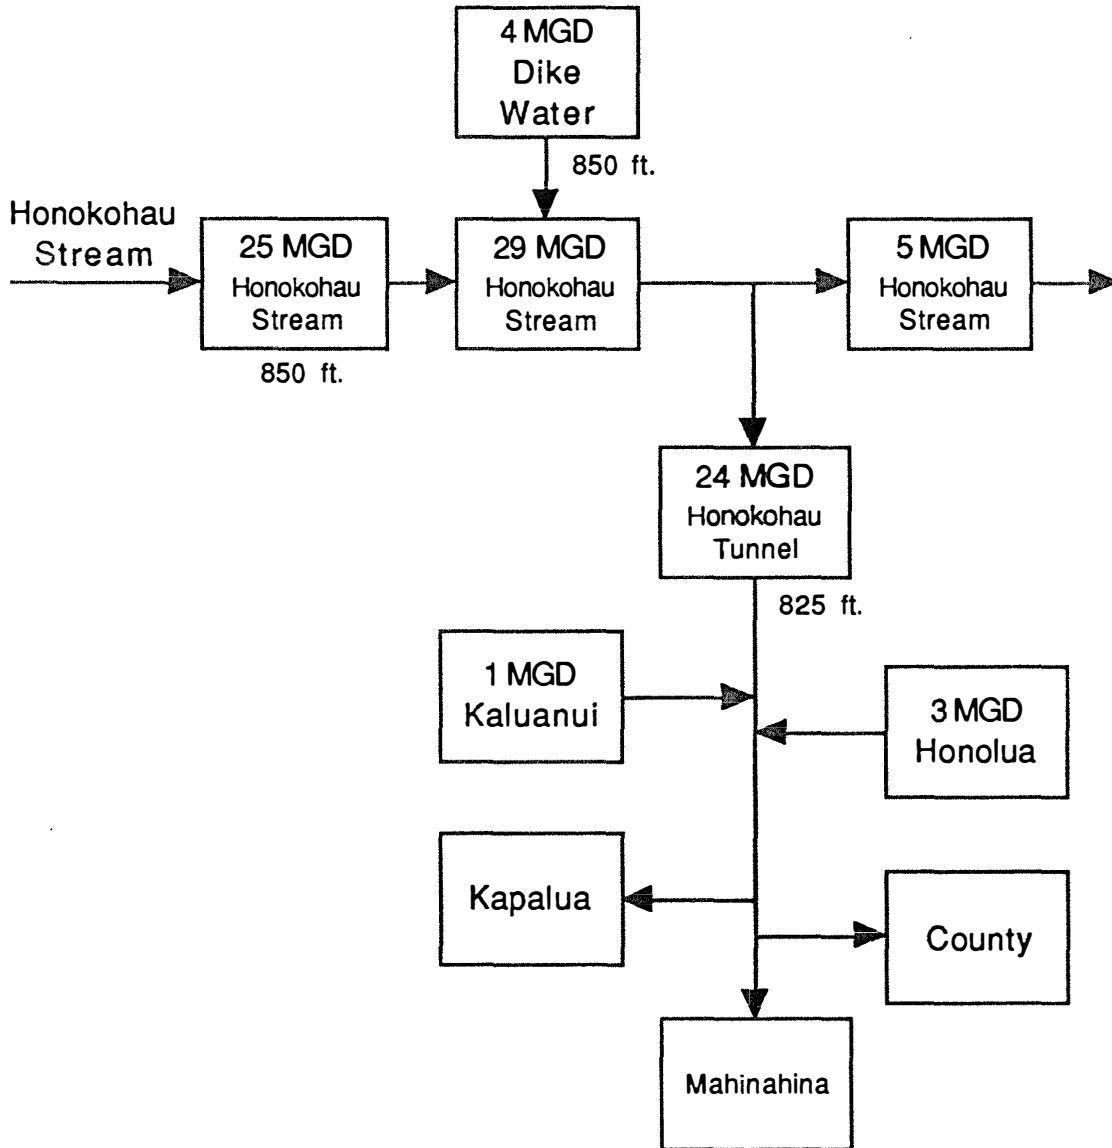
4 MGD
Dike
Water

850 ft.

Honokohau
Stream

25 MGD
Honokohau
Stream

850 ft.

29 MGD
Honokohau
Stream

5 MGD
Honokohau
Stream

24 MGD
Honokohau
Tunnel

825 ft.

1 MGD
Kaluanui

3 MGD
Honolua

Kapalua

County

Mahinahina